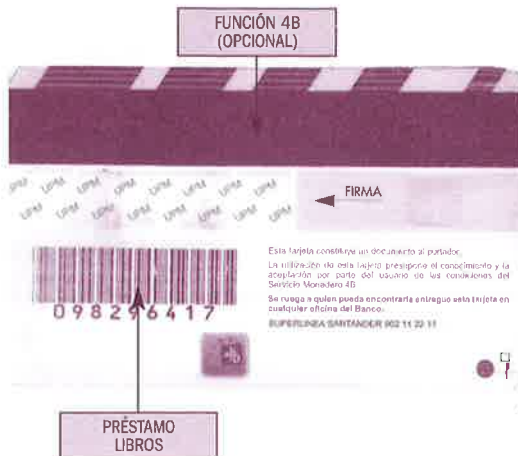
FUNCIÓN 4B
(OPCIONAL)

UPM UPM UPM UPM UPM UPM UPM UPM UPM UPM UPM UPM UPM UPM UPM UPM

FIRMA

0982964l7

Esta tarjeta constituye un documento al portador.

La utilización de esta tarjeta presupone el conocimiento y la aceptación por parte del usuario de las condiciones del Servicio Monedero 4B.

Se ruega a quien pueda encontrarla entregue esta tarjeta en cualquier oficina del Banco.

SUPERLINEA SANTANDER 902 11 22 11

4b

PRÉSTAMO
LIBROS